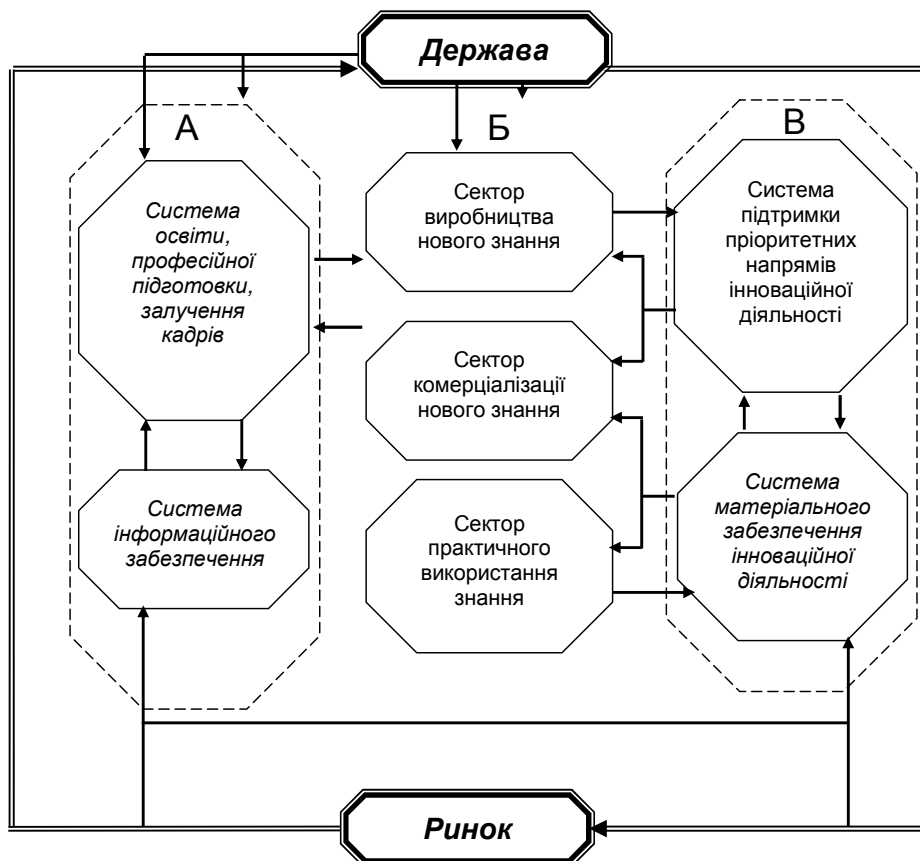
Держава

А

Система освіти, професійної підготовки, залучення кадрів

Система інформаційного забезпечення

Б

Сектор виробництва нового знання

Сектор комерціалізації нового знання

Сектор практичного використання знання

В

Система підтримки пріоритетних напрямів інноваційної діяльності

Система матеріального забезпечення інноваційної діяльності

Ринок